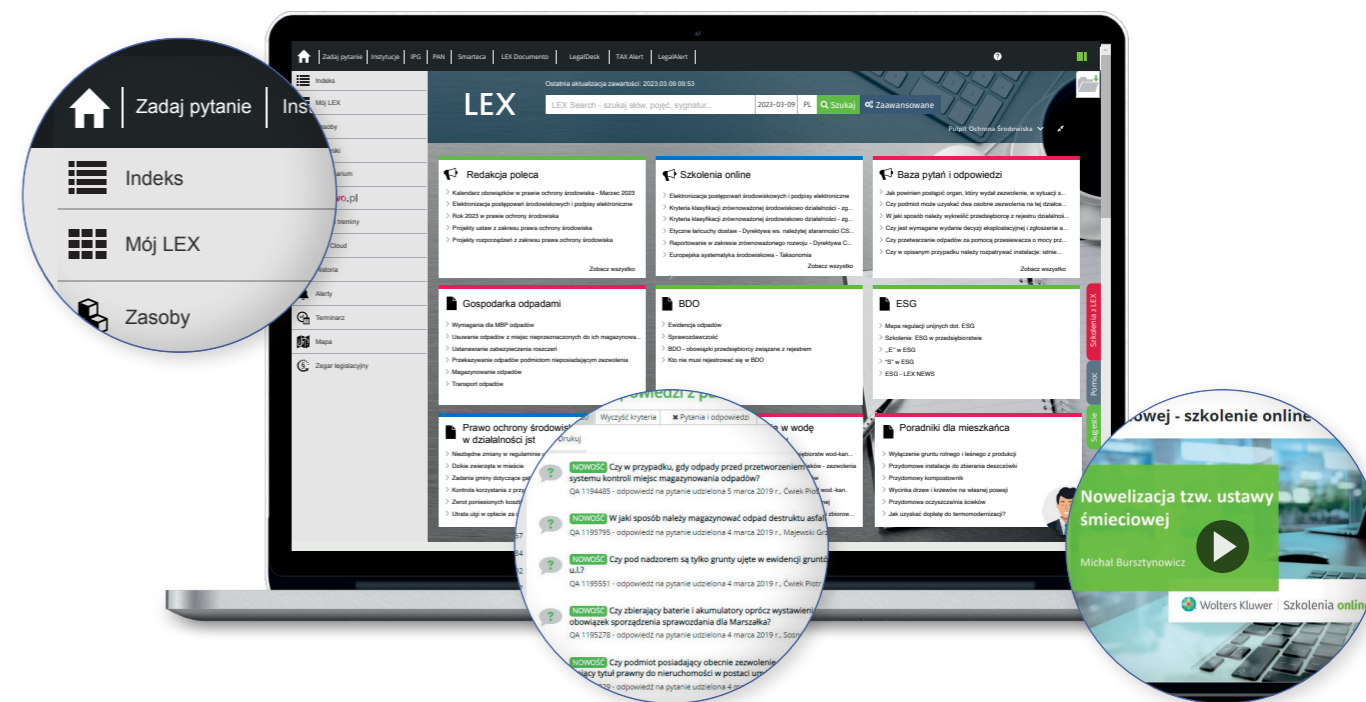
Zadaj pytanie | Ins

Indeks

Mój LEX

Zasoby

Zadaj pytanie | Instytucje | IPG | PAN | Smarteca | LEX Documento | LegalDesk | TAX Alert | LegalAlert

Indeks
Mój LEX
Zasoby
Alerty
Terminarz
Mapa
Zegar legislacyjny

Ostatnia aktualizacja zawartości: 2023.03.09 09:53

LEX

LEX Search - szukaj słów, pojęć, sygnatur...
2023-03-09 PL Szukaj Zaawansowane

Pulpit Ochrona Środowiska

Redakcja poleca
Kalendarz obowiązków w prawie ochrony środowiska - Marzec 2023
Elektronizacja postępowań środowiskowych i podpisy elektroniczne
Rok 2023 w prawie ochrony środowiska
Projekty ustaw z zakresu prawa ochrony środowiska
Projekty rozporządzeń z zakresu prawa ochrony środowiska
Zobacz wszystko

Szkolenia online
Elektronizacja postępowań środowiskowych i podpisy elektroniczne
Kryteria klasyfikacji zrównoważonej środowiskowo działalności - zg...
Kryteria klasyfikacji zrównoważonej środowiskowo działalności - zg...
Etyczne łańcuchy dostaw - Dyrektywa ws. należytej staranności CS...
Raportowanie w zakresie zrównoważonego rozwoju - Dyrektywa C...
Europejska systematyka środowiskowa - Taksonomia
Zobacz wszystko

Baza pytań i odpowiedzi
Jak powinien postąpić organ, który wydał zezwolenie, w sytuacji s...
Czy podmiot może uzyskać dwa osobne zezwolenia na tej działce...
W jaki sposób należy wykreślić przedsiębiorcę z rejestru działalnoś...
Czy jest wymagane wydanie decyzji eksploatacyjnej i zgłoszenie a...
Czy przetwarzanie odpadów za pomocą przesiewacza o mocy prz...
Czy w opisanym przypadku należy rozpatrywać instalacje: istnie...
Zobacz wszystko

Gospodarka odpadami
Wymagania dla MBP odpadów
Usuwanie odpadów z miejsc nieprzeznaczonych do ich magazynowa...
Ustanawianie zabezpieczenia roszczeń
Przekazywanie odpadów podmiotom nieposiadającym zezwolenia
Magazynowanie odpadów
Transport odpadów

BDO
Ewidencja odpadów
Sprawozdawczość
BDO - obowiązki przedsiębiorcy związane z rejestrem
Kto nie musi rejestrować się w BDO

ESG
Mapa regulacji unijnych dot. ESG
Szkolenie: ESG w przedsiębiorstwie
„E” w ESG
„S” w ESG
ESG - LEX NEWS

Prawo ochrony środowiska w działalności jst
Niezbędne zmiany w regulaminie
Dzikie zwierzęta w mieście
Zadania gminy dotyczące
Kontrola korzystania z przy
Zwrot poniesionych koszt
Utrata ulgi w opłacie za

w wodę

Poradniki dla mieszkańca
Wyłączenie gruntu rolnego i leśnego z produkcji
Przydomowe instalacje do zbierania deszczówki
Przydomowy kompostownik
Wycinka drzew i krzewów na własnej posesji
Przydomowa oczyszczalnia ścieków
Jak uzyskać dopłatę do termomodernizacji?

Szkolenia z LEX
Pomoc
Sugestie

Wyczyść kryteria | Pytania i odpowiedzi
NOWOŚĆ Czy w przypadku, gdy odpady przed przetworzeniem systemu kontroli miejsc magazynowania odpadów?
QA 1194485 - odpowiedź na pytanie udzielona 5 marca 2019 r., Ćwiek Piot
NOWOŚĆ W jaki sposób należy magazynować odpad destruktu asfal
QA 1195795 - odpowiedź na pytanie udzielona 4 marca 2019 r., Majewski Grz
NOWOŚĆ Czy pod nadzorem są tylko grunty ujęte w ewidencji grunt u.l.?
QA 1195551 - odpowiedź na pytanie udzielona 4 marca 2019 r., Ćwiek Piotr
NOWOŚĆ Czy zbierający baterie i akumulatory oprócz wystawieni obowiązek sporządzenia sprawozdania dla Marszałka?
QA 1195278 - odpowiedź na pytanie udzielona 4 marca 2019 r., Sosn
NOWOŚĆ Czy podmiot posiadający obecnie zezwolenie tytuł prawny do nieruchomości w postaci um

owej - szkolenie online
Nowelizacja tzw. ustawy śmieciowej
Michał Bursztynowicz
Wolters Kluwer | Szkolenia onli